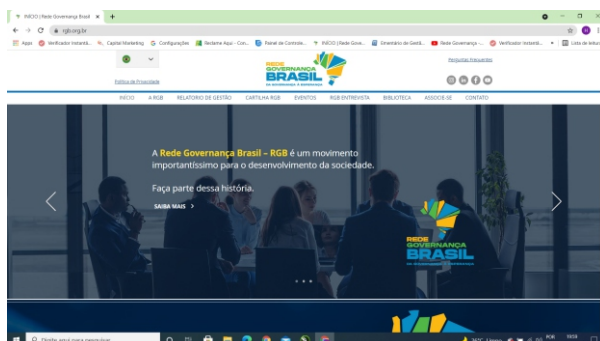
INÍCIO | Rede Governança Brasil ×  +

rgb.org.br

Apps  Verificador Instantâ...  Capital Marketing  Configurações  Reclame Aqui - Con...  Painel de Controle...  INÍCIO | Rede Gove...  Dimensões de Gestã...  Rede Governança -...  Verificador Instantâ...  Lista de leitura

Política de Privacidade

REDE GOVERNANÇA BRASIL

Perguntas Frequentes

INÍCIO  A RGB  RELATÓRIO DE GESTÃO  CARTILHA RGB  EVENTOS  RGB ENTREVISTA  BIBLIOTECA  ASSOCIE-SE  CONTATO

A Rede Governança Brasil – RGB é um movimento importantíssimo para o desenvolvimento da sociedade.

Faça parte dessa história.

SAIBA MAIS >

REDE GOVERNANÇA BRASIL

Digite aqui para pesquisar